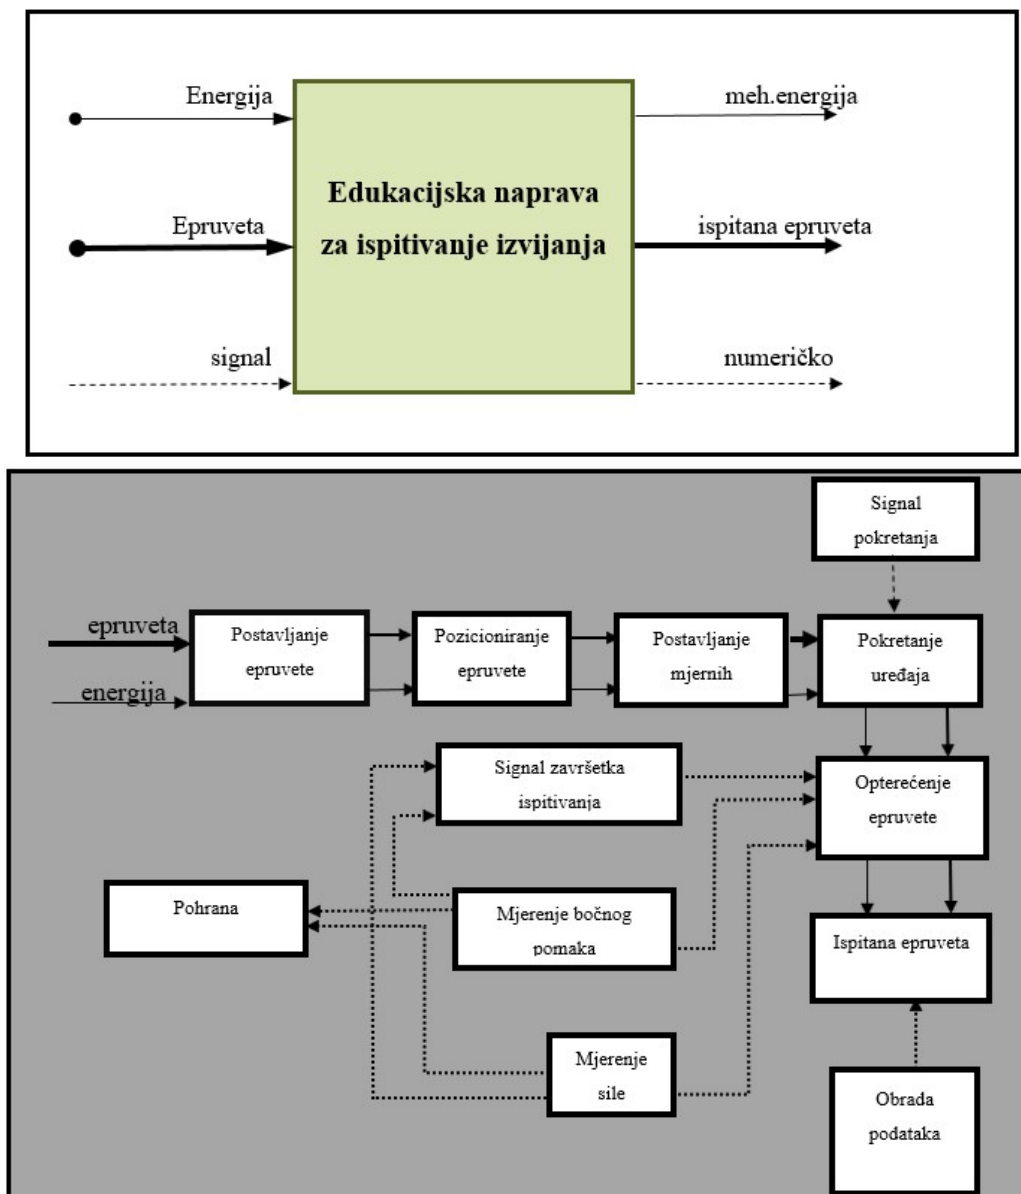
Energija

Epruveta

signal

Edukacijska naprava za ispitivanje izvijanja

meh.energija

ispitana epruveta

numeričko

Signal pokretanja

epruveta

energija

Postavljanje epruvete

Pozicioniranje epruvete

Postavljanje mjernih

Pokretanje uređaja

Signal završetka ispitivanja

Opterećenje epruvete

Pohrana

Mjerenje bočnog pomaka

Ispitana epruveta

Mjerenje sile

Obrada podataka